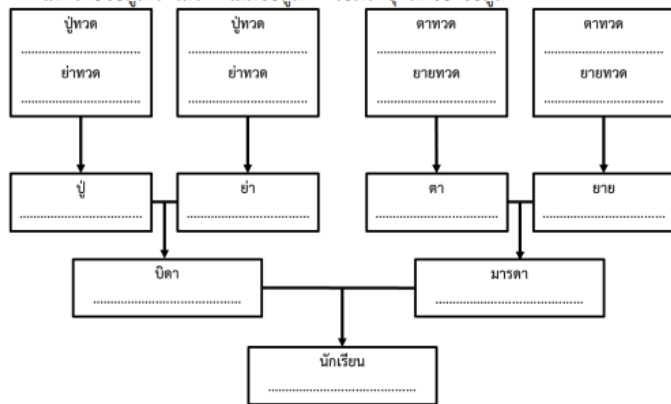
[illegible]

ปู่ทวด
..............................
ย่าทวด
..............................

ปู่ทวด
..............................
ย่าทวด
..............................

ตาทวด
..............................
ยายทวด
..............................

ตาทวด
..............................
ยายทวด
..............................

ปู่
..............................

ย่า
..............................

ตา
..............................

ยาย
..............................

บิดา
..............................

มารดา
..............................

นักเรียน
..............................